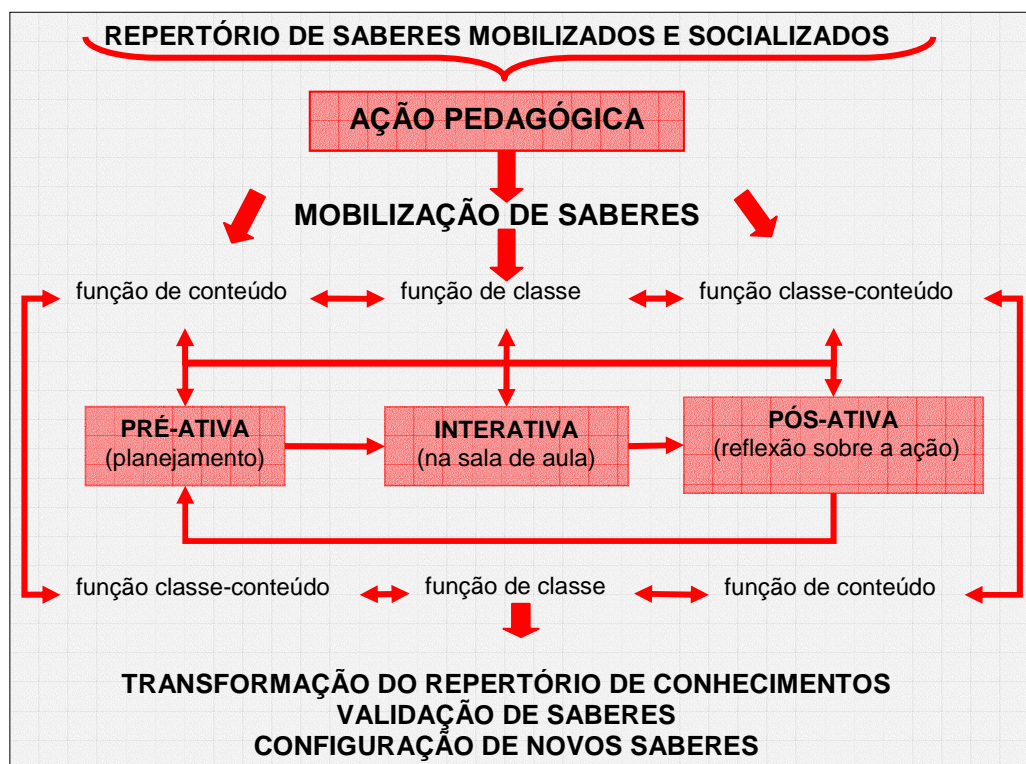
REPERTÓRIO DE SABERES MOBILIZADOS E SOCIALIZADOS

AÇÃO PEDAGÓGICA

MOBILIZAÇÃO DE SABERES

função de conteúdo
função de classe
função classe-conteúdo

PRÉ-ATIVA
(planejamento)

INTERATIVA
(na sala de aula)

PÓS-ATIVA
(reflexão sobre a ação)

função classe-conteúdo
função de classe
função de conteúdo

TRANSFORMAÇÃO DO REPERTÓRIO DE CONHECIMENTOS
VALIDAÇÃO DE SABERES
CONFIGURAÇÃO DE NOVOS SABERES